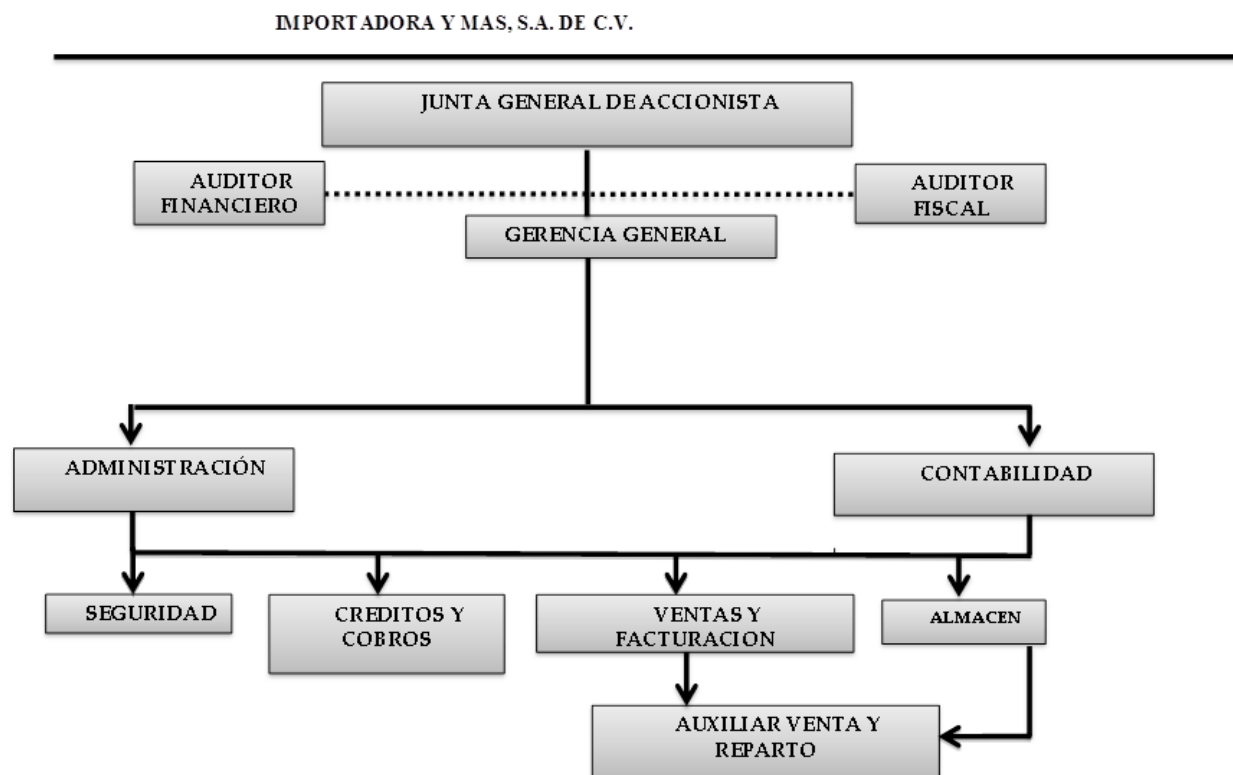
IMPORTADORA Y MAS, S.A. DE C.V.

JUNTA GENERAL DE ACCIONISTA

AUDITOR FINANCIERO

AUDITOR FISCAL

GERENCIA GENERAL

ADMINISTRACIÓN

CONTABILIDAD

SEGURIDAD

CREDITOS Y COBROS

VENTAS Y FACTURACION

ALMACEN

AUXILIAR VENTA Y REPARTO